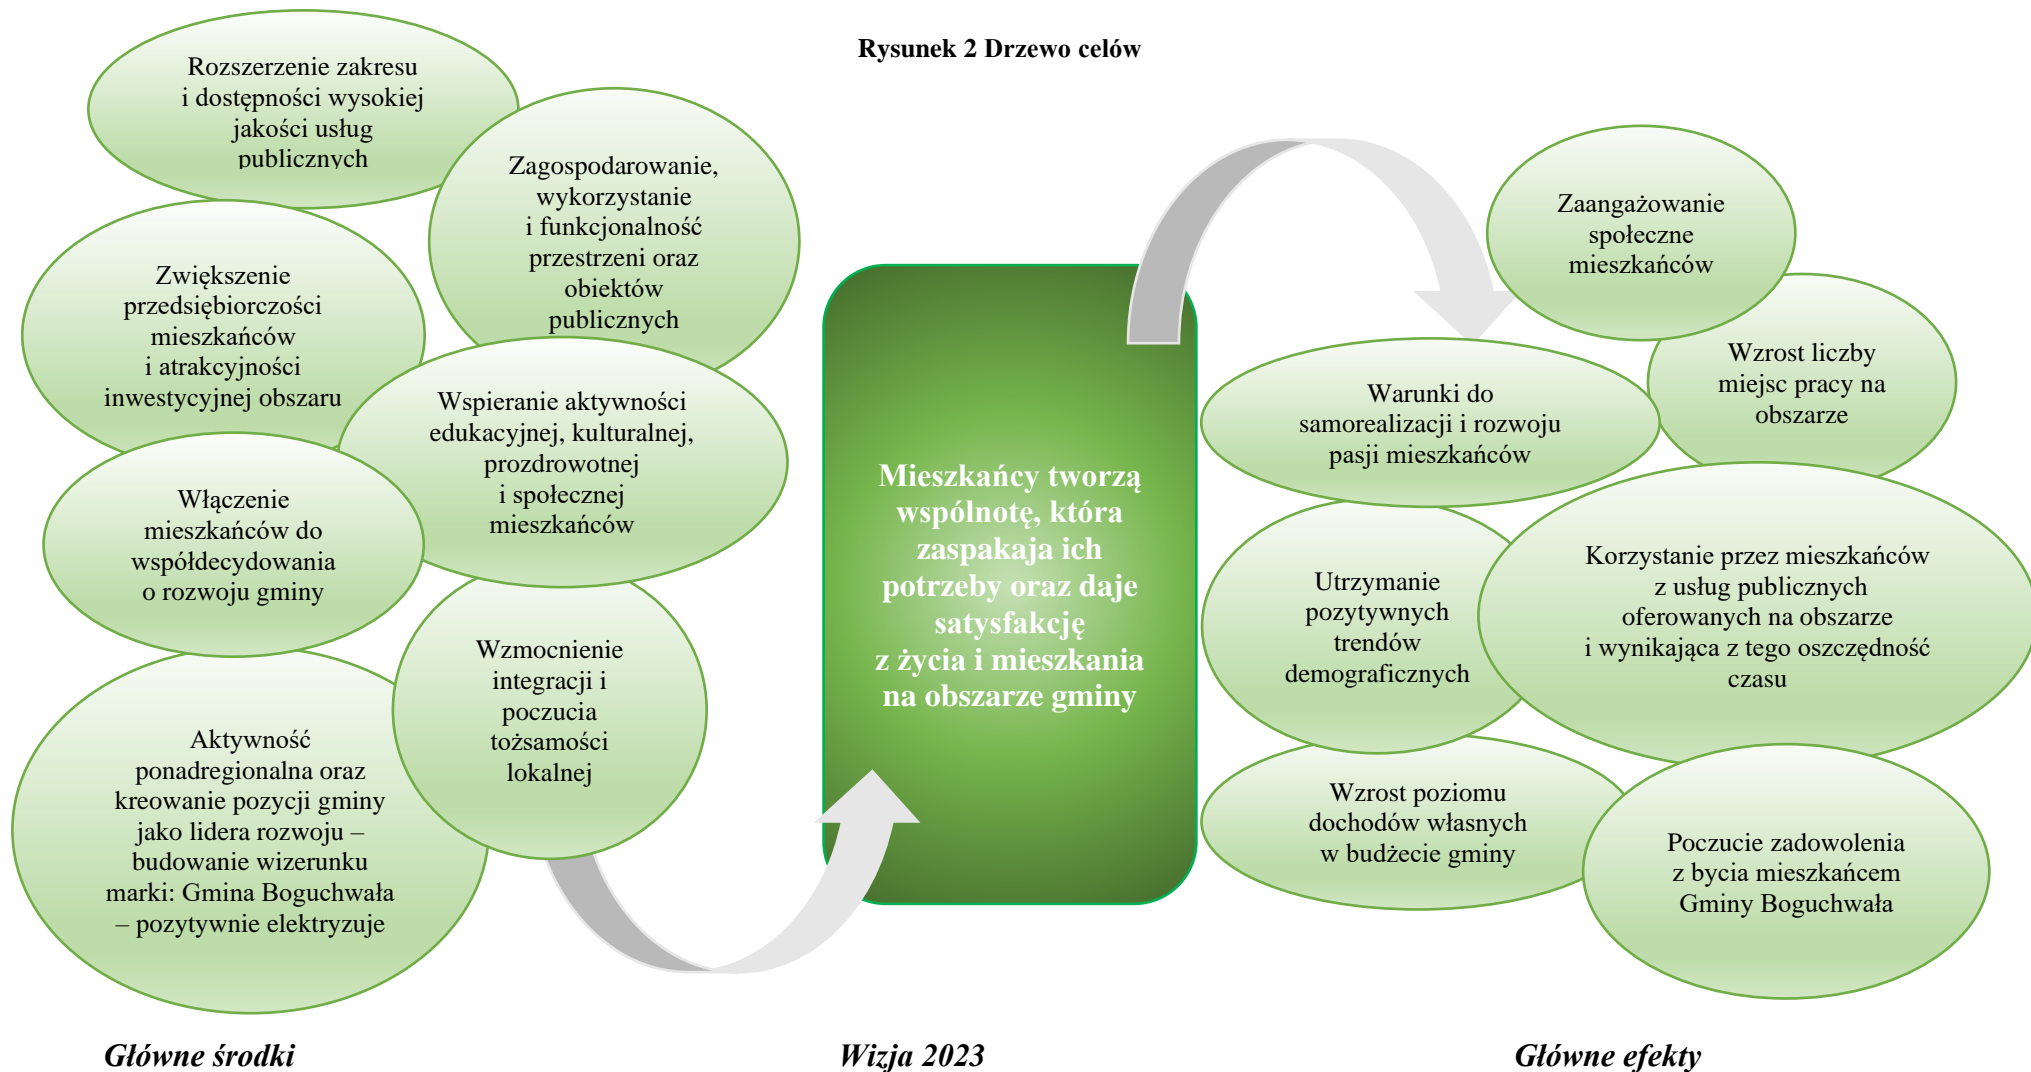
Rysunek 2 Drzewo celów

Rozszerzenie zakresu i dostępności wysokiej jakości usług publicznych

Zagospodarowanie, wykorzystanie i funkcjonalność przestrzeni oraz obiektów publicznych

Zwiększenie przedsiębiorczości mieszkańców i atrakcyjności inwestycyjnej obszaru

Wspieranie aktywności edukacyjnej, kulturalnej, prozdrowotnej i społecznej mieszkańców

Włączenie mieszkańców do współdecydowania o rozwoju gminy

Wzmocnienie integracji i poczucia tożsamości lokalnej

Aktywność ponadregionalna oraz kreowanie pozycji gminy jako lidera rozwoju – budowanie wizerunku marki: Gmina Boguchwała – pozytywnie elektryzuje

Mieszkańcy tworzą wspólnotę, która zaspakaja ich potrzeby oraz daje satysfakcję z życia i mieszkania na obszarze gminy

Zaangażowanie społeczne mieszkańców

Wzrost liczby miejsc pracy na obszarze

Warunki do samorealizacji i rozwoju pasji mieszkańców

Utrzymanie pozytywnych trendów demograficznych

Korzystanie przez mieszkańców z usług publicznych oferowanych na obszarze i wynikająca z tego oszczędność czasu

Wzrost poziomu dochodów własnych w budżecie gminy

Poczucie zadowolenia z bycia mieszkańcem Gminy Boguchwała

Główne środki

Wizja 2023

Główne efekty